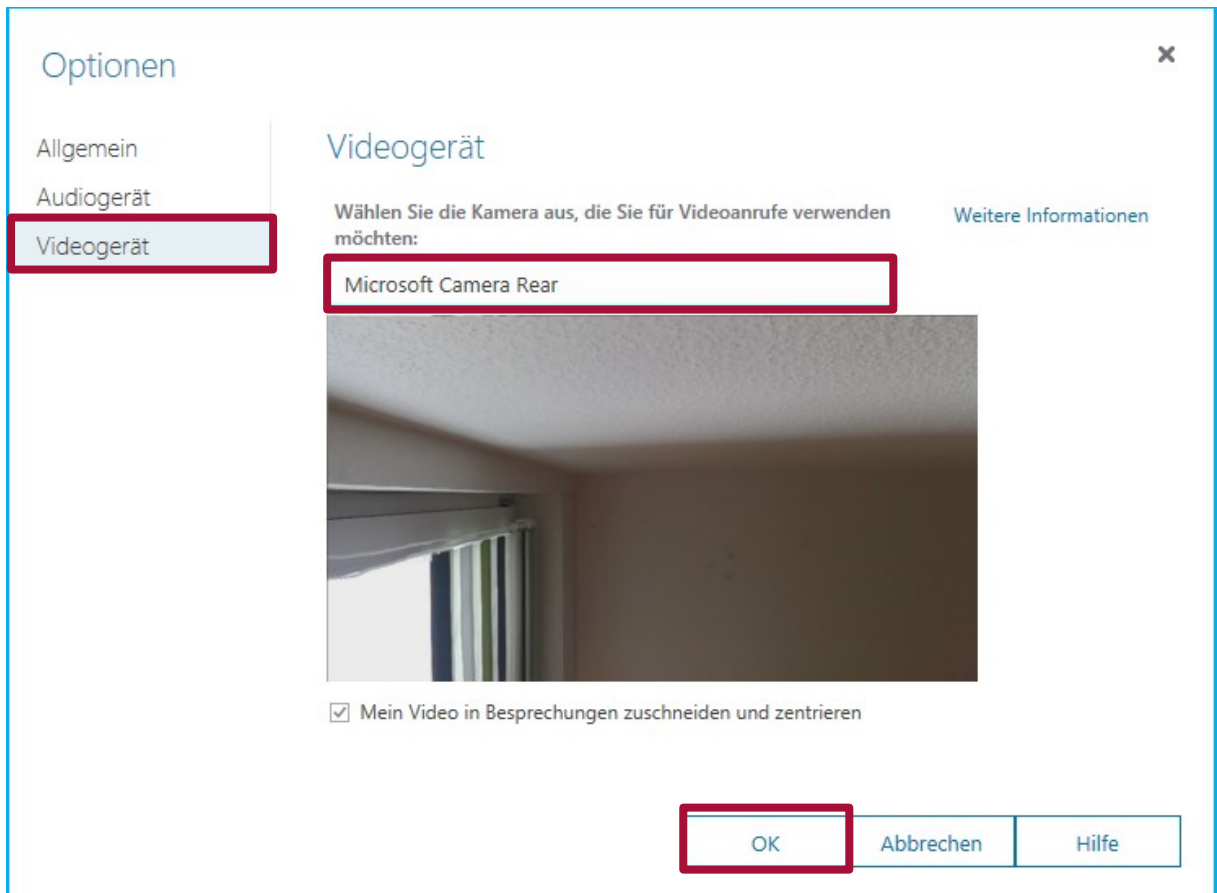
Optionen

×

Allgemein
Audiogerät
Videogerät

Videogerät

Wählen Sie die Kamera aus, die Sie für Videoanrufe verwenden möchten:

Weitere Informationen

Microsoft Camera Rear

☑ Mein Video in Besprechungen zuschneiden und zentrieren

OK
Abbrechen
Hilfe